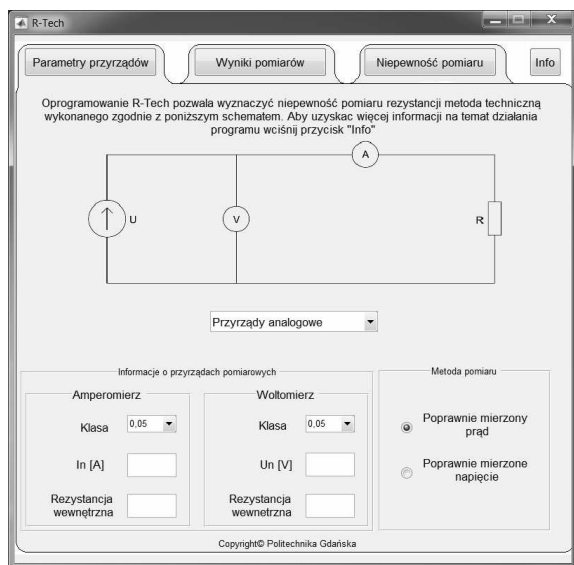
R-Tech

Parametry przyrządów | Wyniki pomiarów | Niepewność pomiaru | Info

Oprogramowanie R-Tech pozwala wyznaczyć niepewność pomiaru rezystancji metoda techniczną wykonanego zgodnie z poniższym schematem. Aby uzyskac więcej informacji na temat działania programu wciśnij przycisk "Info"

A

U

V

R

Przyrządy analogowe

Informacje o przyrządach pomiarowych

Amperomierz

Klasa 0,05

In [A]

Rezystancja wewnetrzna

Woltomierz

Klasa 0,05

Un [V]

Rezystancja wewnetrzna

Metoda pomiaru

Poprawnie mierzony prąd

Poprawnie mierzone napięcie

Copyright© Politechnika Gdańska